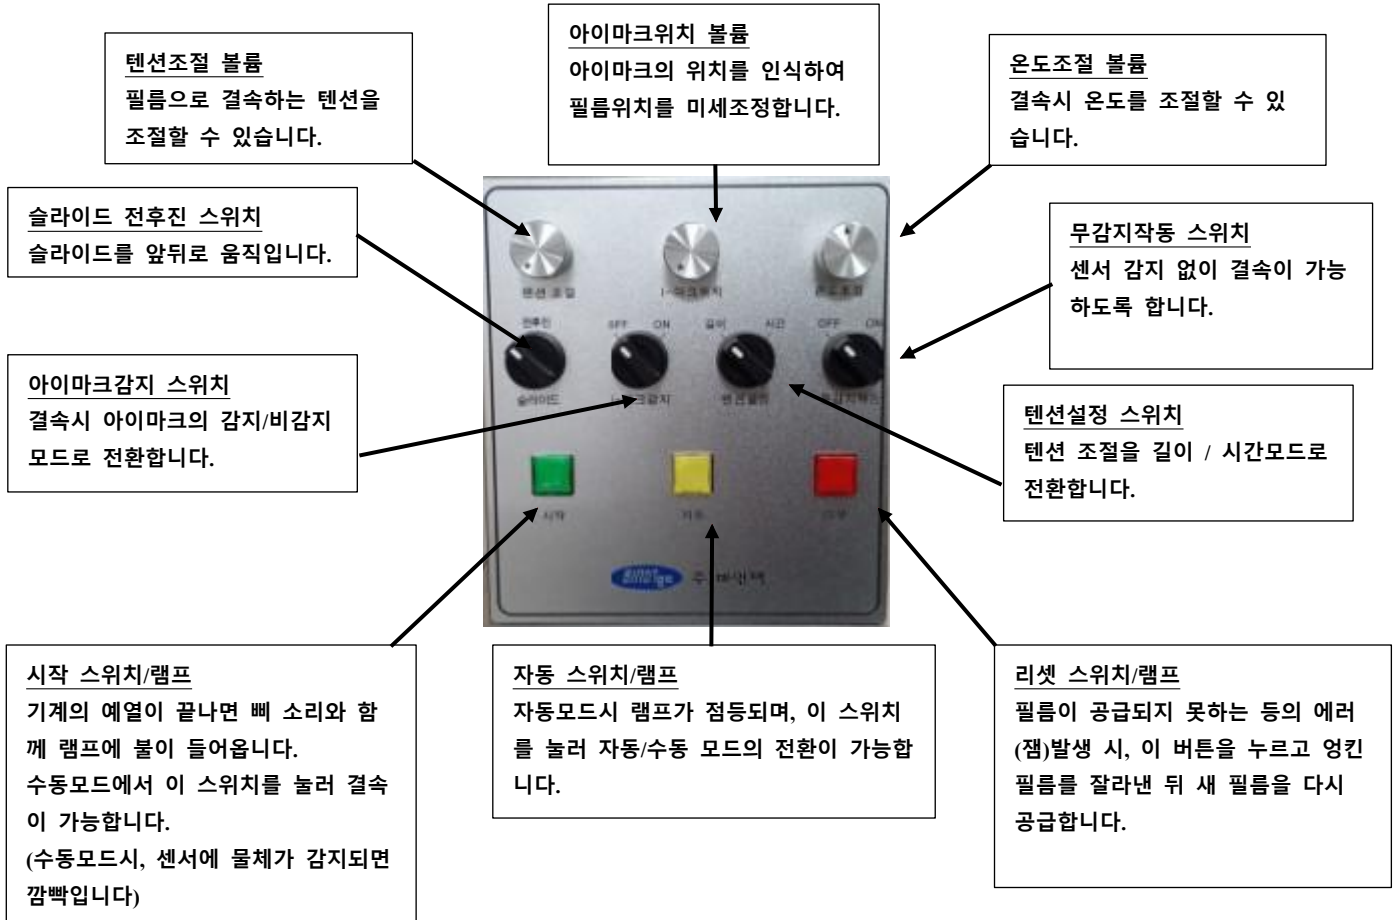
텐션조절 볼륨
필름으로 결속하는 텐션을 조절할 수 있습니다.

아이마크위치 볼륨
아이마크의 위치를 인식하여 필름위치를 미세조정합니다.

온도조절 볼륨
결속시 온도를 조절할 수 있습니다.

슬라이드 전후진 스위치
슬라이드를 앞뒤로 움직입니다.

무감지작동 스위치
센서 감지 없이 결속이 가능하도록 합니다.

텐션 조절 I-마크위치 온도조절

전후진 OFF ON 길이 시간 OFF ON

슬라이드 I-마크감지 텐션설정 무감지작동

아이마크감지 스위치
결속시 아이마크의 감지/비감지 모드로 전환합니다.

텐션설정 스위치
텐션 조절을 길이 / 시간모드로 전환합니다.

시작 자동 리셋

주 비전텍

시작 스위치/램프
기계의 예열이 끝나면 삐 소리와 함께 램프에 불이 들어옵니다.
수동모드에서 이 스위치를 눌러 결속이 가능합니다.
(수동모드시, 센서에 물체가 감지되면 깜빡입니다)

자동 스위치/램프
자동모드시 램프가 점등되며, 이 스위치를 눌러 자동/수동 모드의 전환이 가능합니다.

리셋 스위치/램프
필름이 공급되지 못하는 등의 에러(잼)발생 시, 이 버튼을 누르고 엉킨 필름를 잘라낸 뒤 새 필름을 다시 공급합니다.